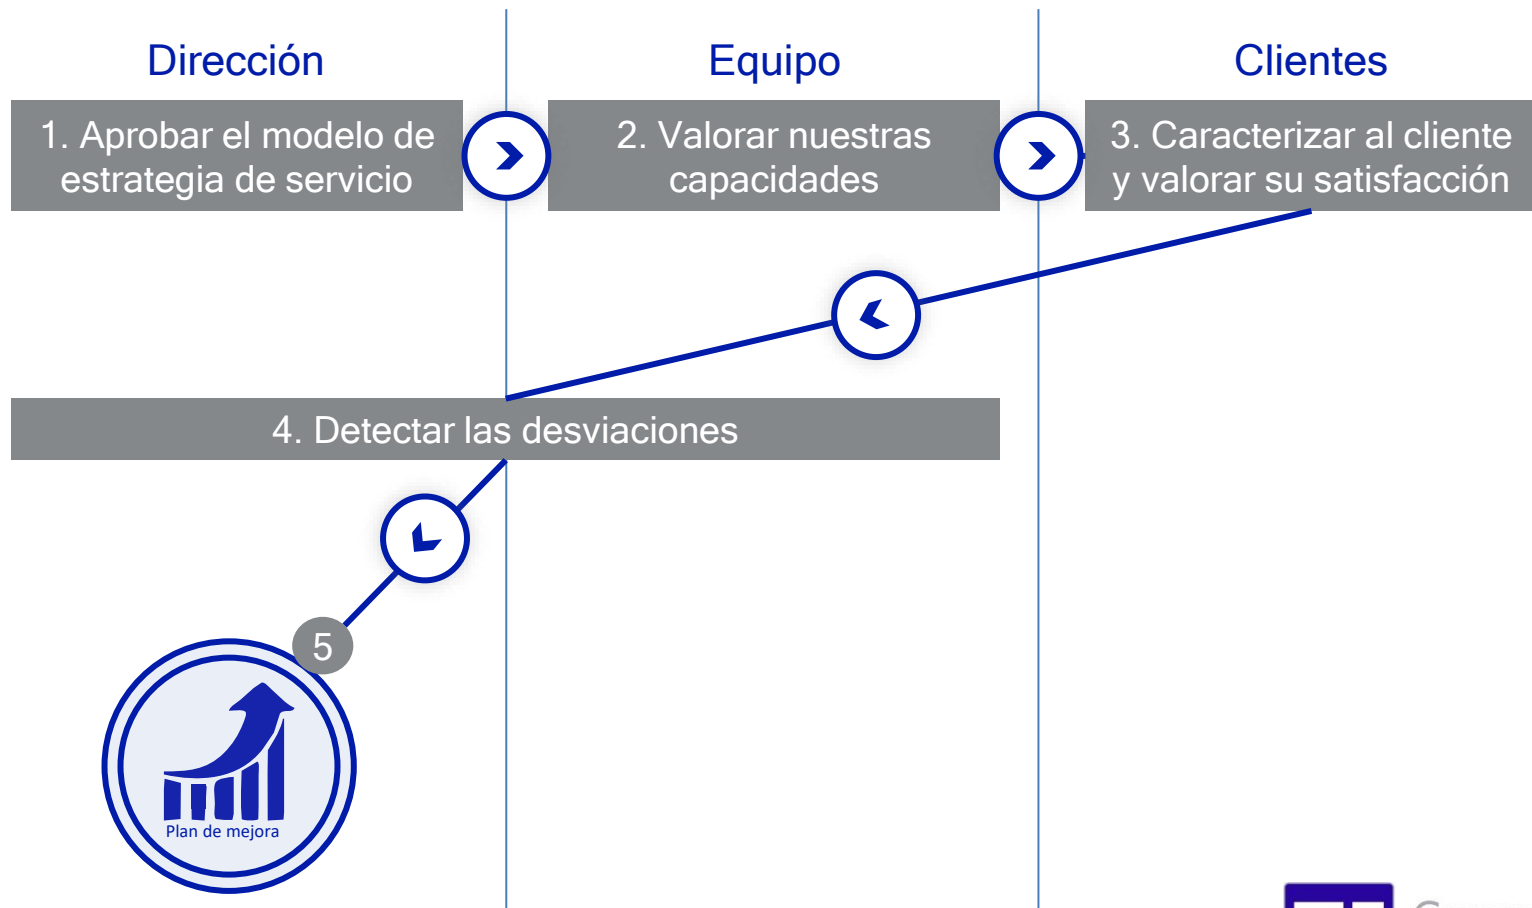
Dirección

Equipo

Clientes

1. Aprobar el modelo de estrategia de servicio

2. Valorar nuestras capacidades

3. Caracterizar al cliente y valorar su satisfacción

4. Detectar las desviaciones

5

Plan de mejora